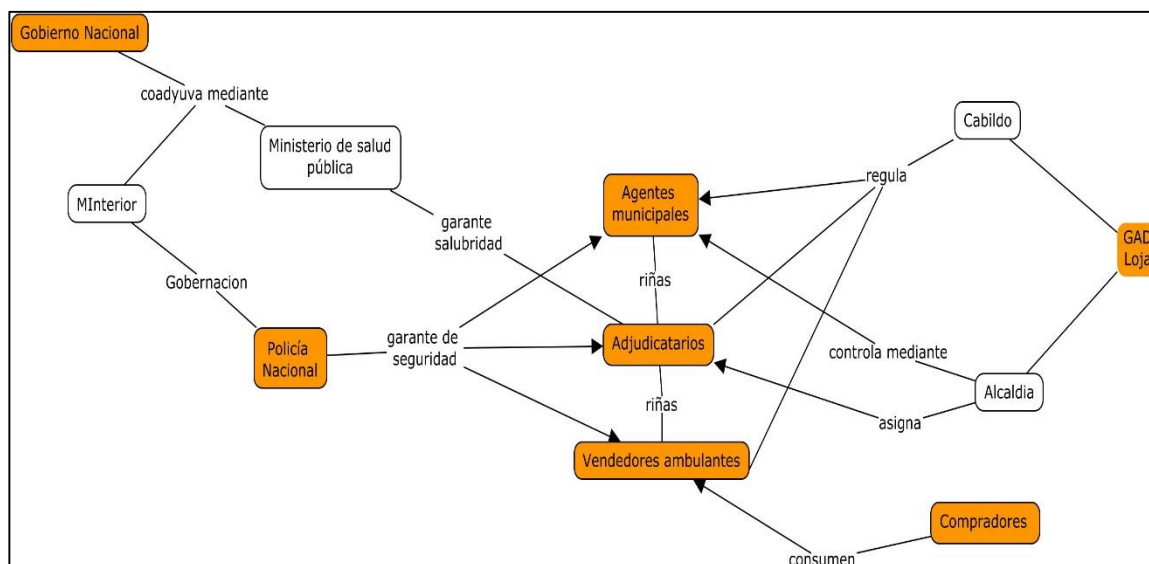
Gobierno Nacional

coadyuva mediante

Ministerio de salud pública

MInterior

garante salubridad

Gobernacion

Policía Nacional

garante de seguridad

Agentes municipales

riñas

Adjudicatarios

riñas

Vendedores ambulantes

Cabildo

regula

GAD Loja

controla mediante

Alcaldia

asigna

Compradores

consumen